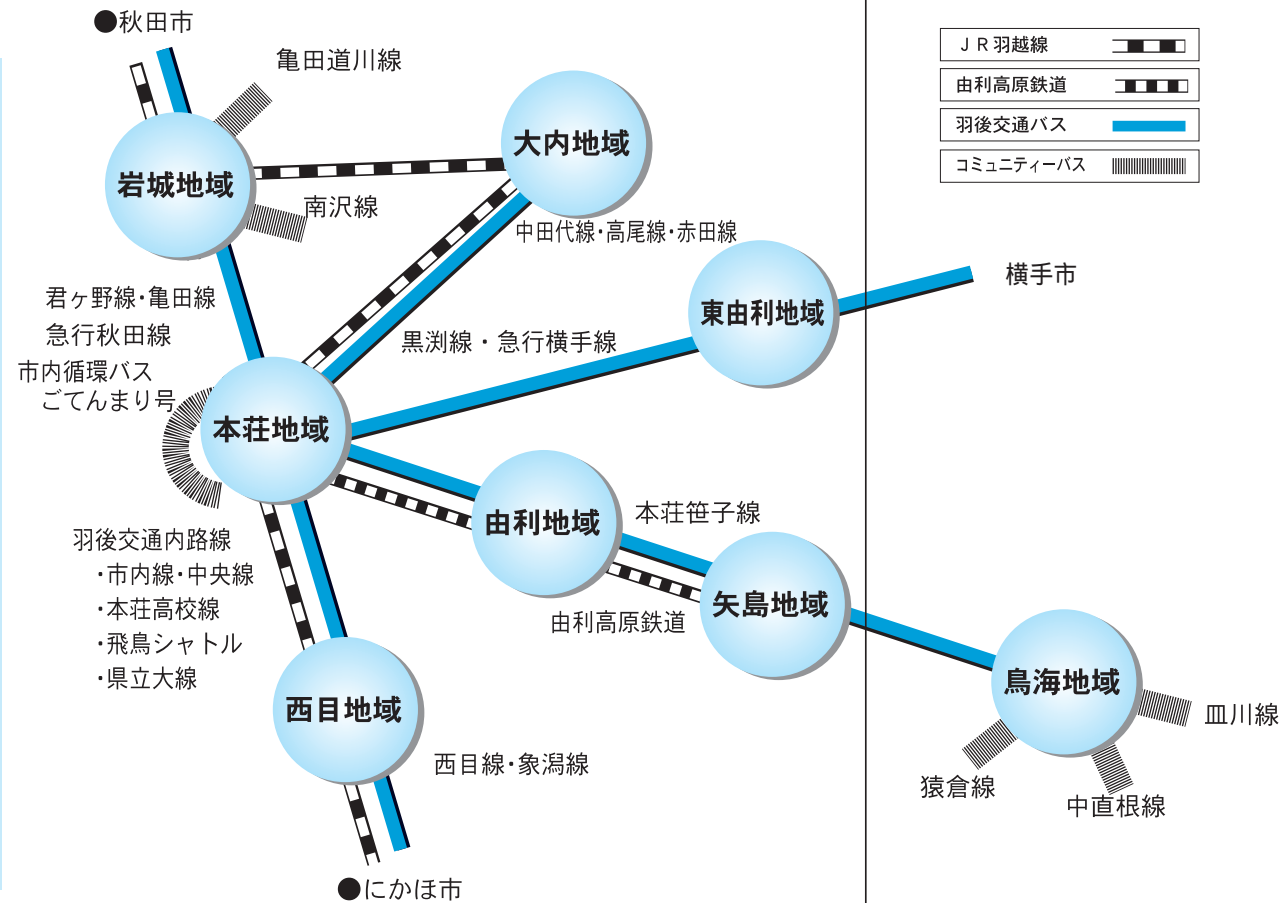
●秋田市

亀田道川線

大内地域

岩城地域

南沢線

中田代線・高尾線・赤田線

ＪＲ羽越線
由利高原鉄道
羽後交通バス
コミュニティーバス

横手市

東由利地域

君ヶ野線・亀田線
急行秋田線

黒渕線 ・ 急行横手線

市内循環バス
ごてんまり号

本荘地域

由利地域

本荘笹子線

羽後交通内路線
・市内線・中央線
・本荘高校線
・飛鳥シャトル
・県立大線

矢島地域

由利高原鉄道

西目地域

鳥海地域

皿川線

西目線・象潟線

猿倉線

中直根線

●にかほ市